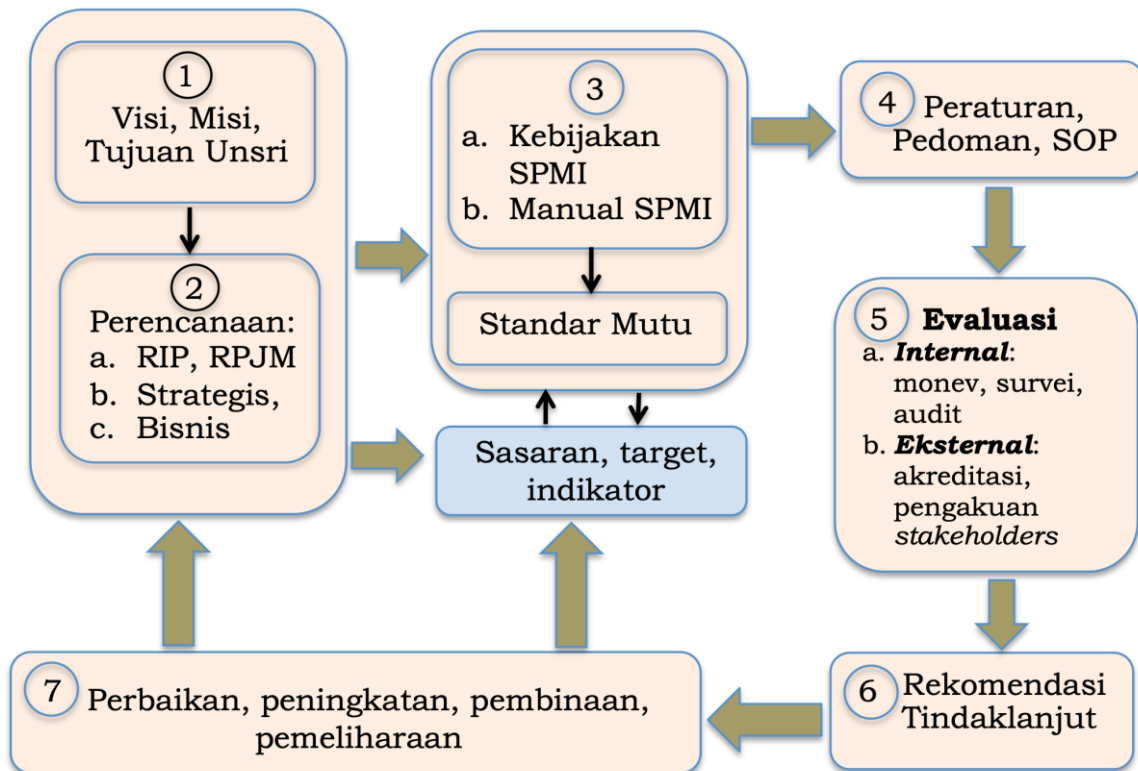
1
Visi, Misi, Tujuan Unsri

2
Perencanaan:
a. RIP, RPJM
b. Strategis,
c. Bisnis

3
a. Kebijakan SPMI
b. Manual SPMI

Standar Mutu

Sasaran, target, indikator

4 Peraturan, Pedoman, SOP

5 **Evaluasi**
a. ***Internal***: monev, survei, audit
b. ***Eksternal***: akreditasi, pengakuan *stakeholders*

6 Rekomendasi Tindaklanjut

7 Perbaikan, peningkatan, pembinaan, pemeliharaan